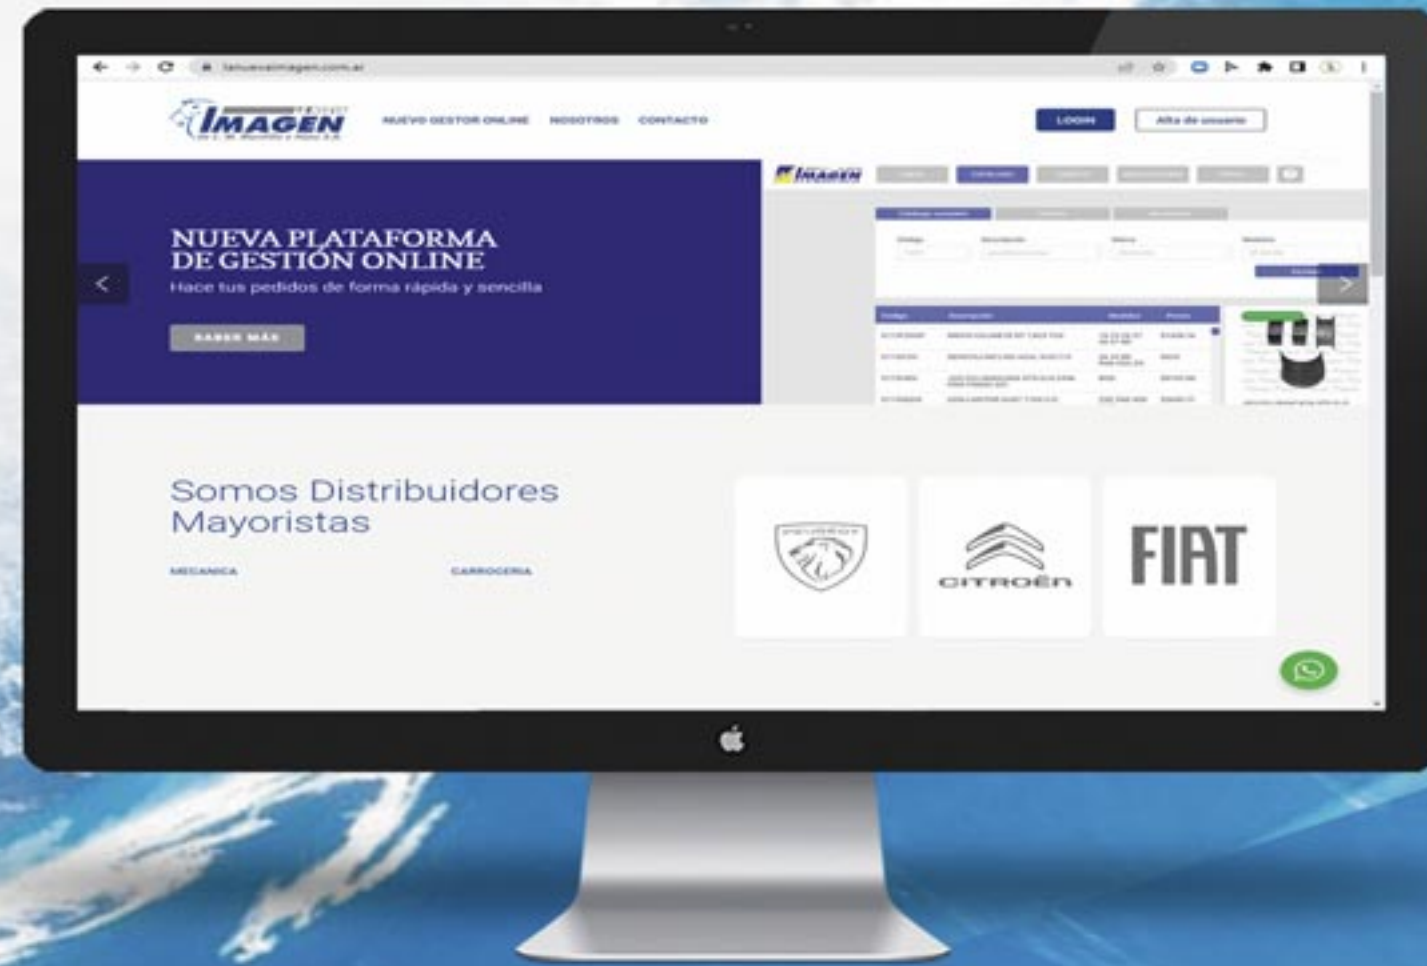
lanuevaimagen.com.ar

IMAGEN

NUEVO GESTOR ONLINE NOSOTROS CONTACTO

LOGIN Alta de usuario

NUEVA PLATAFORMA DE GESTIÓN ONLINE
Hace tus pedidos de forma rápida y sencilla

SABER MÁS

IMAGEN

Somos Distribuidores Mayoristas

MECANICA CARROCERIA

PEUGEOT

CITROËN

FIAT